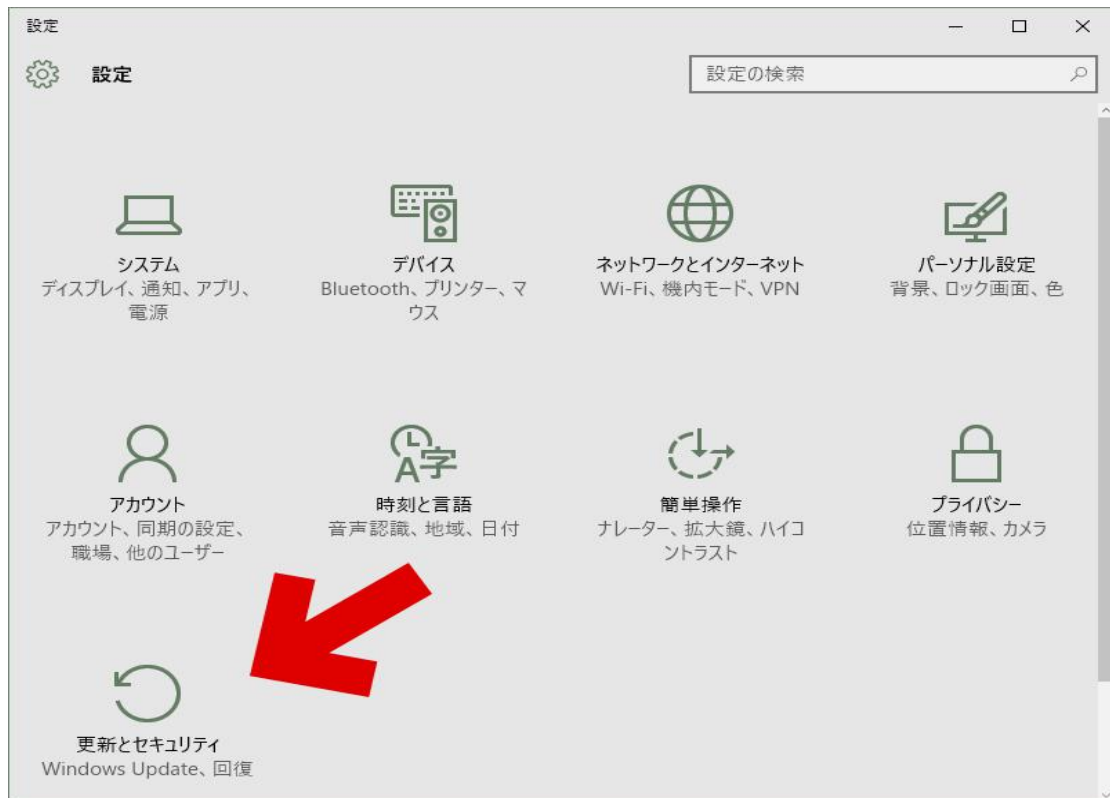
設定

設定

設定の検索

システム
ディスプレイ、通知、アプリ、電源

デバイス
Bluetooth、プリンター、マウス

ネットワークとインターネット
Wi-Fi、機内モード、VPN

パーソナル設定
背景、ロック画面、色

アカウント
アカウント、同期の設定、職場、他のユーザー

時刻と言語
音声認識、地域、日付

簡単操作
ナレーター、拡大鏡、ハイコントラスト

プライバシー
位置情報、カメラ

更新とセキュリティ
Windows Update、回復